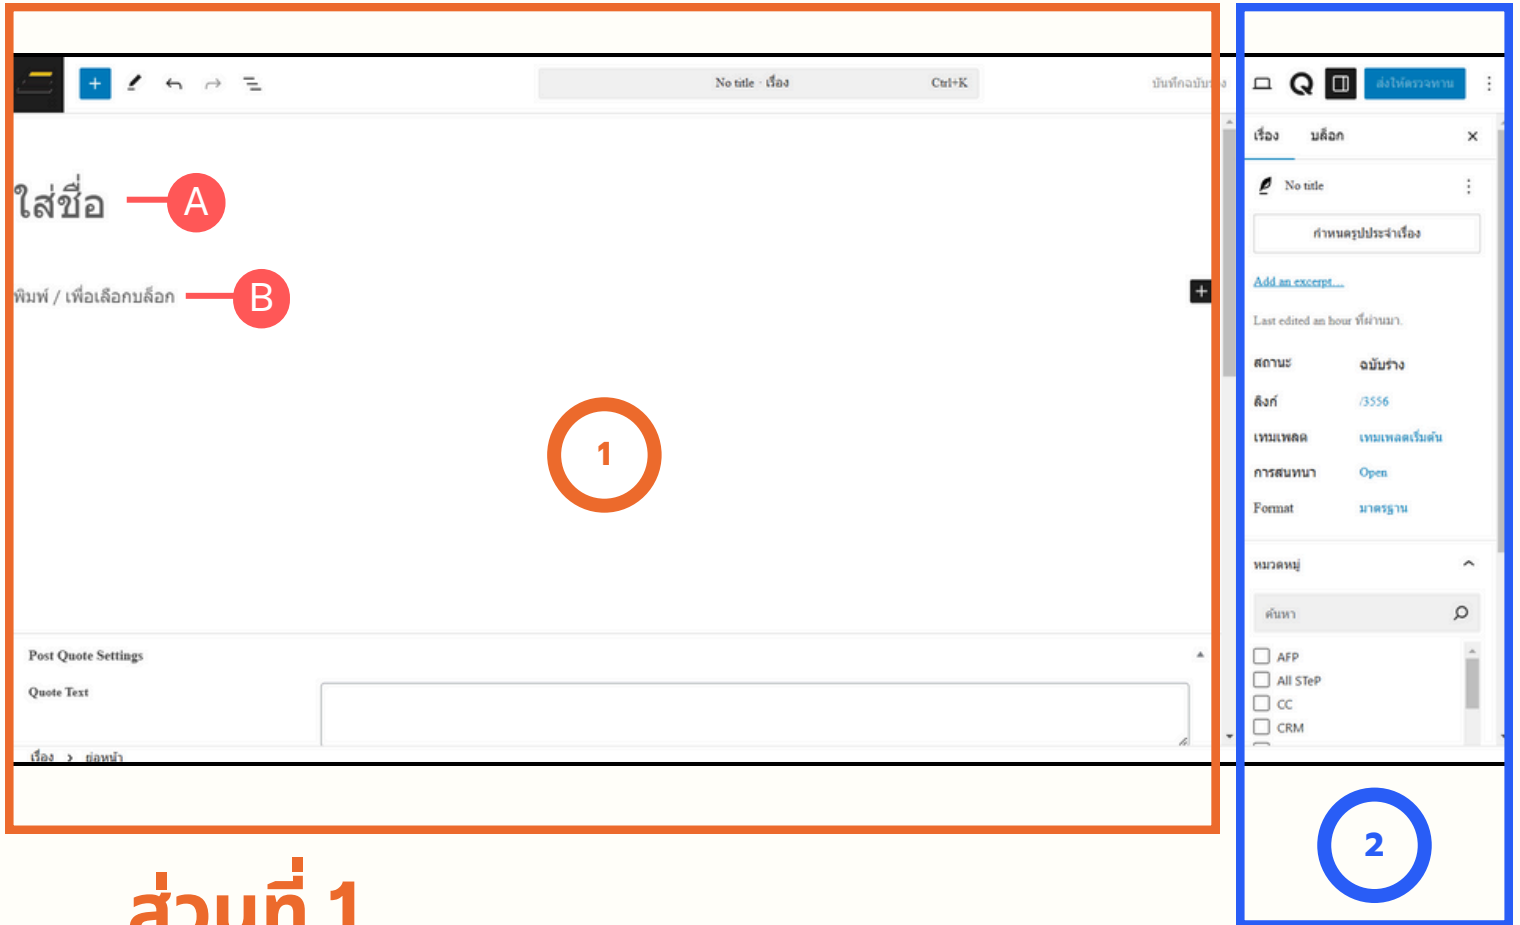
No title · เรื่อง Ctrl+K

บันทึกฉบับร่าง

ส่งให้ตรวจทาน

ใส่ชื่อ A

พิมพ์ / เพื่อเลือกบล็อก B

1

Post Quote Settings

Quote Text

เรื่อง > ย่อหน้า

เรื่อง บล็อก ×

No title

กำหนดรูปประจำเรื่อง

Add an excerpt...

Last edited an hour ที่ผ่านมา.

| สถานะ | ฉบับร่าง |
|---|---|
| ลิงก์ | /3556 |
| เทมเพลต | เทมเพลตเริ่มต้น |
| การสนทนา | Open |
| Format | มาตรฐาน |

หมวดหมู่

ค้นหา

AFP

All STeP

CC

CRM

2

ส่วนที่ 1